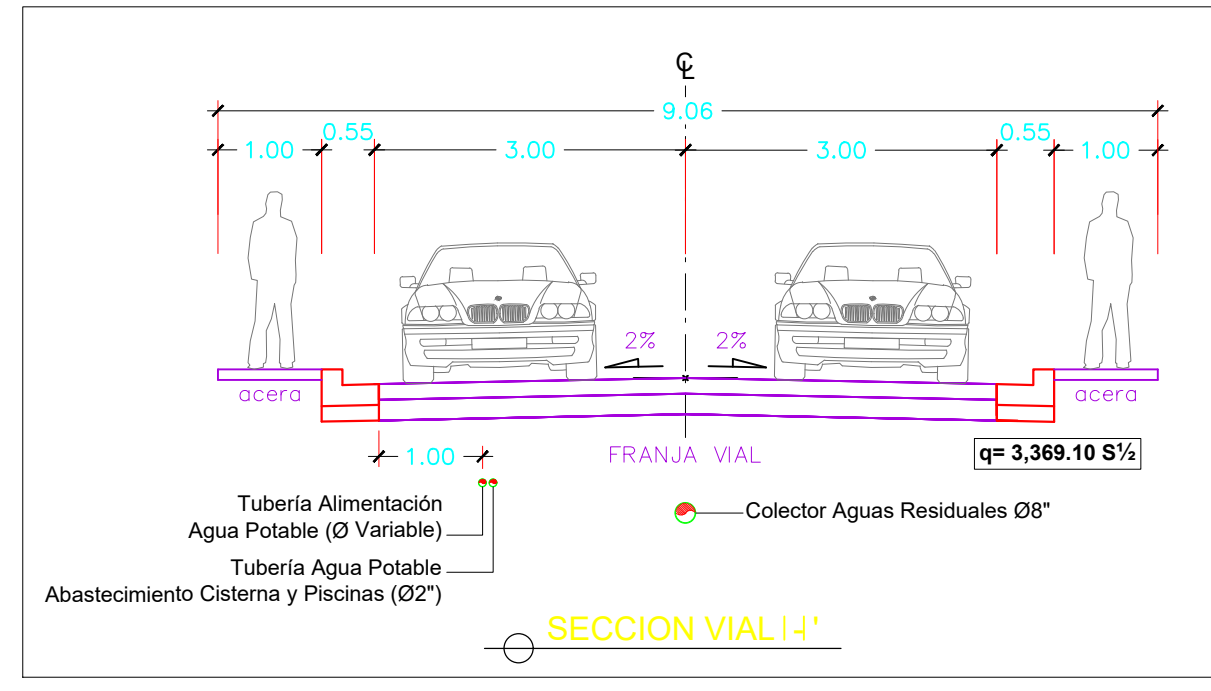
℄

9.06

1.00 0.55 3.00 3.00 0.55 1.00

2% 2%

acera acera

1.00

FRANJA VIAL

q= 3,369.10 S½

Tubería Alimentación
Agua Potable (Ø Variable)

Colector Aguas Residuales Ø8"

Tubería Agua Potable
Abastecimiento Cisterna y Piscinas (Ø2")

SECCION VIAL H-H'